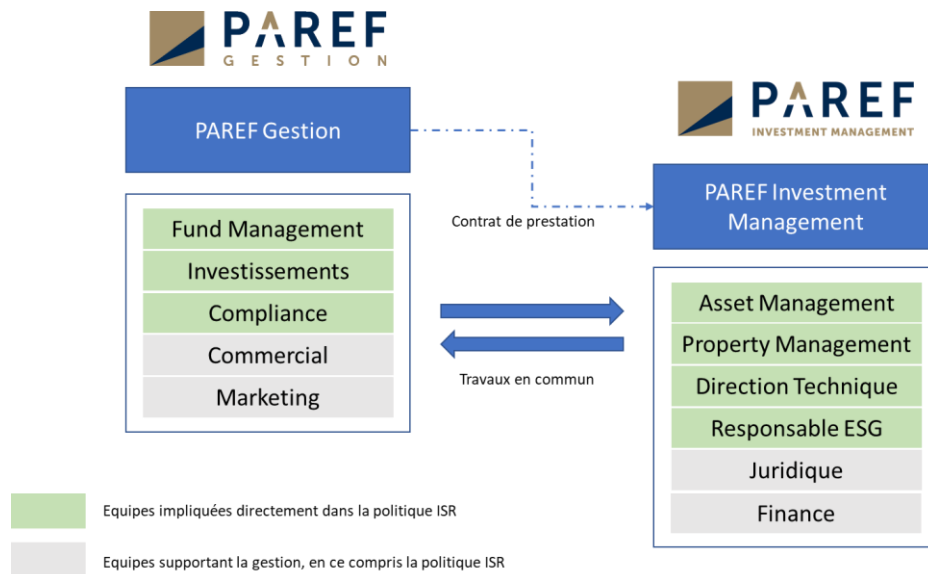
PAREF
GESTION

PAREF Gestion

Fund Management
Investissements
Compliance
Commercial
Marketing

Contrat de prestation

Travaux en commun

PAREF
INVESTMENT MANAGEMENT

PAREF Investment Management

Asset Management
Property Management
Direction Technique
Responsable ESG
Juridique
Finance

Equipes impliquées directement dans la politique ISR

Equipes supportant la gestion, en ce compris la politique ISR